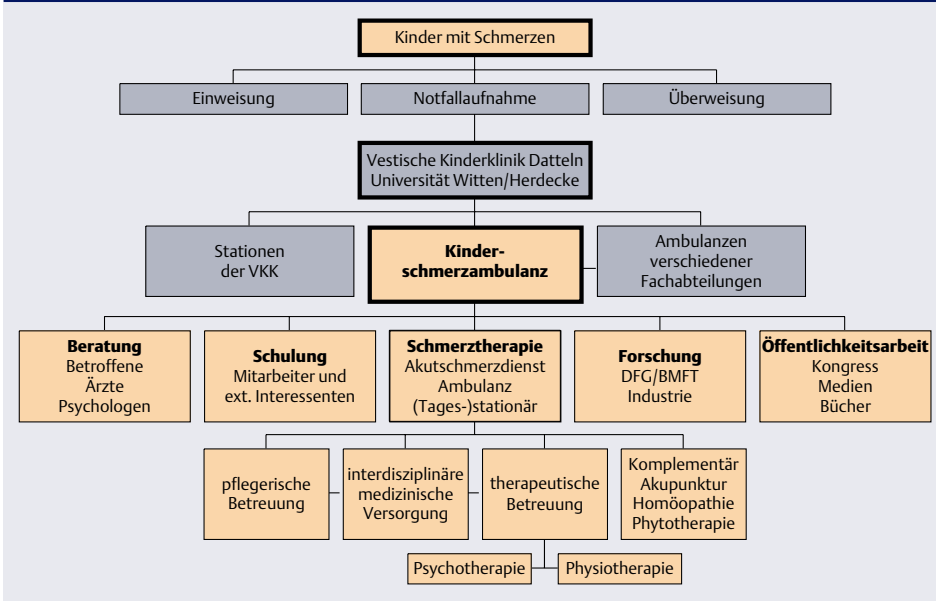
Kinder mit Schmerzen

Einweisung

Notfallaufnahme

Überweisung

Vestische Kinderklinik Datteln
Universität Witten/Herdecke

Stationen der VKK

**Kinderschmerzambulanz**

Ambulanzen verschiedener Fachabteilungen

**Beratung**
Betroffene
Ärzte
Psychologen

**Schulung**
Mitarbeiter und ext. Interessenten

**Schmerztherapie**
Akutschmerzdienst
Ambulanz
(Tages-)stationär

**Forschung**
DFG/BMFT
Industrie

**Öffentlichkeitsarbeit**
Kongress
Medien
Bücher

pflegerische Betreuung

interdisziplinäre medizinische Versorgung

therapeutische Betreuung

Komplementär
Akupunktur
Homöopathie
Phytotherapie

Psychotherapie

Physiotherapie